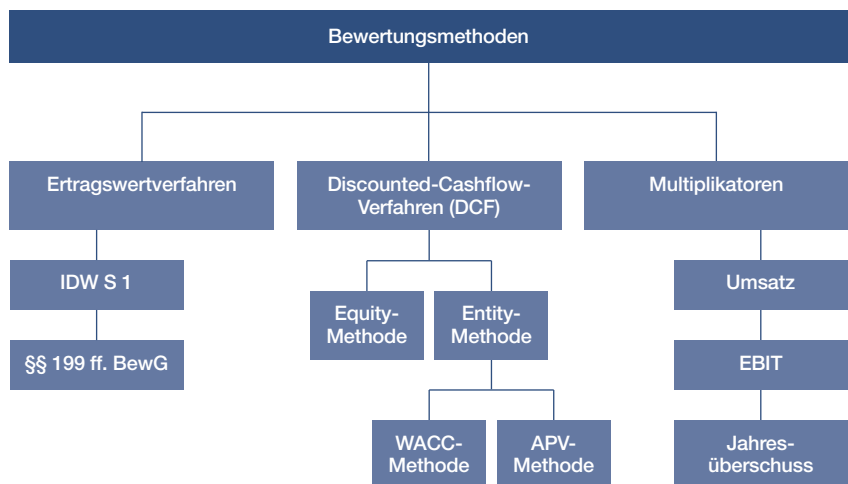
Bewertungsmethoden

Ertragswertverfahren

IDW S 1

§§ 199 ff. BewG

Discounted-Cashflow-Verfahren (DCF)

Equity-Methode

Entity-Methode

WACC-Methode

APV-Methode

Multiplikatoren

Umsatz

EBIT

Jahresüberschuss